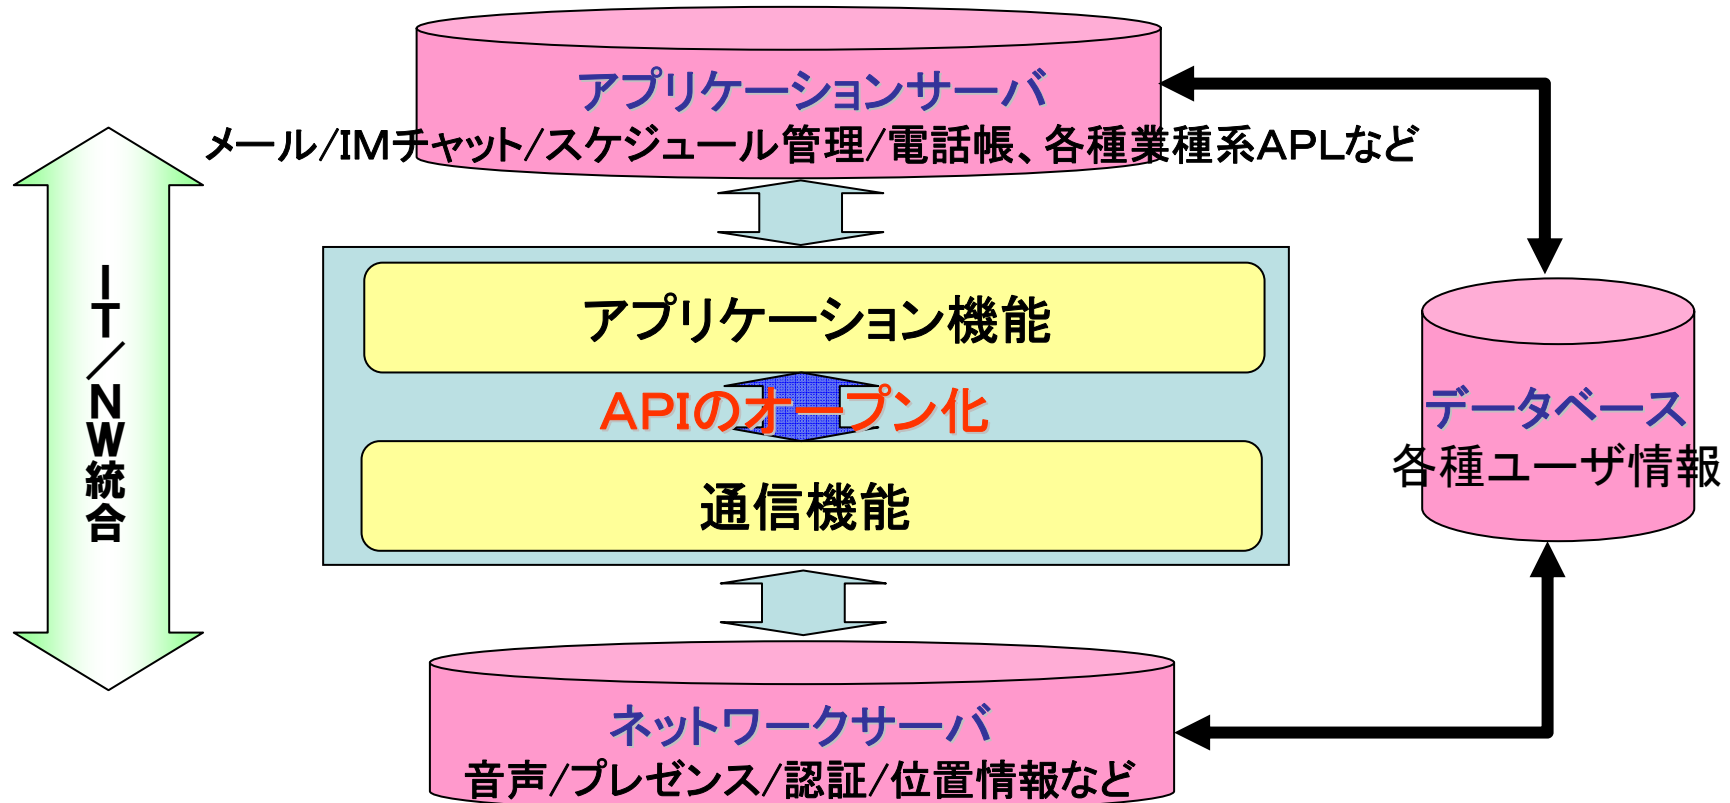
アプリケーションサーバ
メール/IMチャット/スケジュール管理/電話帳、各種業種系APLなど

IT/NW統合

アプリケーション機能
APIのオープン化
通信機能

データベース
各種ユーザ情報

ネットワークサーバ
音声/プレゼンス/認証/位置情報など